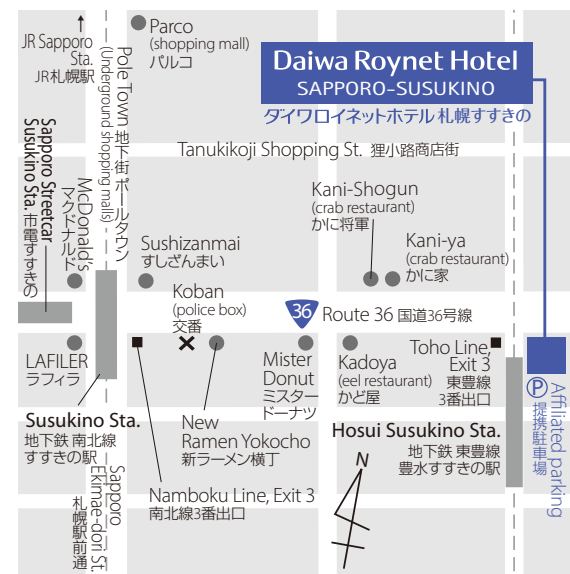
JR Sapporo Sta.
JR札幌駅

Pole Town 地下街ポールタウン
(Underground shopping malls)

Parco
(shopping mall)
パルコ

Daiwa Roynet Hotel
SAPPORO-SUSUKINO
ダイワロイネットホテル 札幌すすきの

Tanukikoji Shopping St. 狸小路商店街

Sapporo Streetcar Susukino Sta.
市電すすきの

McDonald's
マクドナルド

Kani-Shogun
(crab restaurant)
かに将軍

Sushizanmai
すしざんまい

Kani-ya
(crab restaurant)
かに家

Koban
(police box)
交番

36 Route 36 国道36号線

LAFILER
ラフィラ

Mister Donut
ミスタードーナツ

Kadoya
(eel restaurant)
かど屋

Toho Line, Exit 3
東豊線
3番出口

Affiliated parking
提携駐車場

Susukino Sta.
地下鉄 南北線
すすきの駅

New Ramen Yokocho
新ラーメン横丁

Hosui Susukino Sta.
地下鉄 東豊線
豊水すすきの駅

N

Sapporo Ekimae-dori St.
札幌駅前通

Namboku Line, Exit 3
南北線3番出口